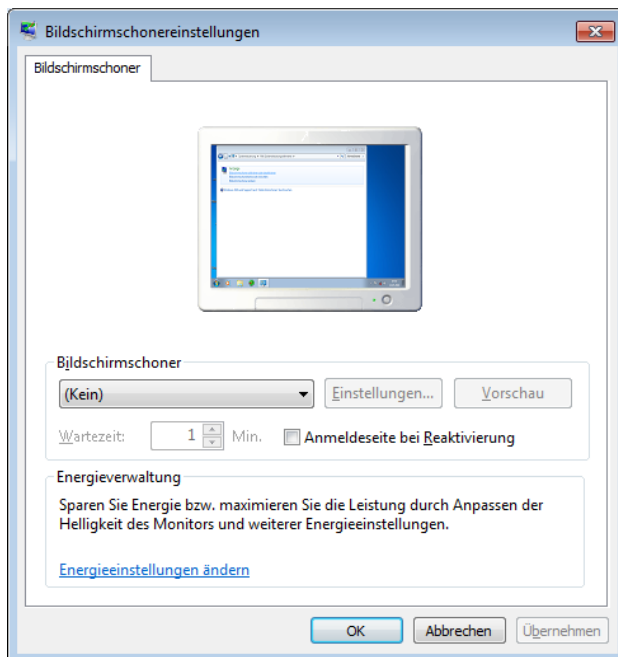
Bildschirmschonereinstellungen

Bildschirmschoner

Bildschirmschoner

(Kein)

Einstellungen...

Vorschau

Wartezeit: 1 Min.

Anmeldeseite bei Reaktivierung

Energieverwaltung

Sparen Sie Energie bzw. maximieren Sie die Leistung durch Anpassen der Helligkeit des Monitors und weiterer Energieeinstellungen.

Energieeinstellungen ändern

OK

Abbrechen

Übernehmen